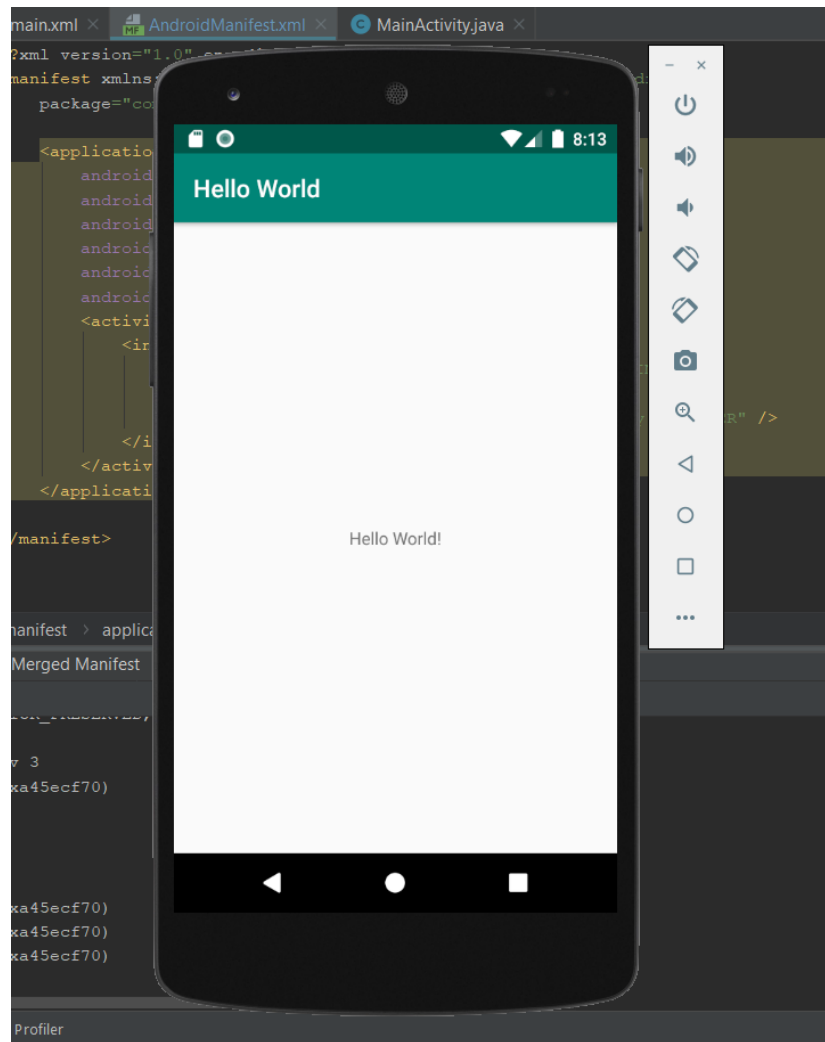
main.xml × AndroidManifest.xml × MainActivity.java ×

?xml version="1.0" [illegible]
manifest xmlns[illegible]
package="co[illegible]

<applicatio
androic
androic
androic
androic
androic
androic
<activi
<ir
</i
</activ
</applicati

/manifest>

R" />

manifest › applica

Merged Manifest

v 3
xa45ecf70)

xa45ecf70)
xa45ecf70)
xa45ecf70)

Profiler

8:13

Hello World

Hello World!

– ×